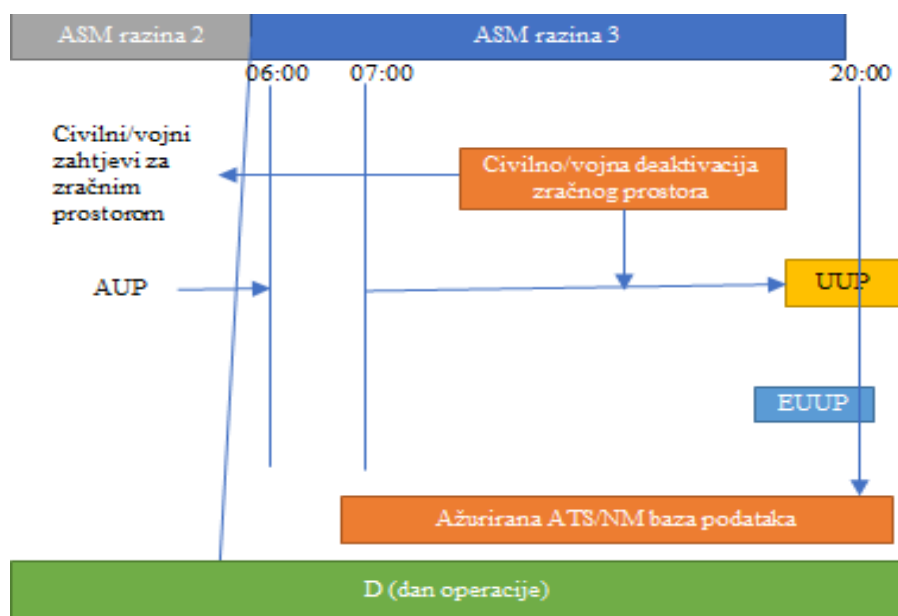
ASM razina 2

ASM razina 3

06:00

07:00

20:00

Civilni/vojni zahtjevi za zračnim prostorom

Civilno/vojna deaktivacija zračnog prostora

AUP

UUP

EUUP

Ažurirana ATS/NM baza podataka

D (dan operacije)